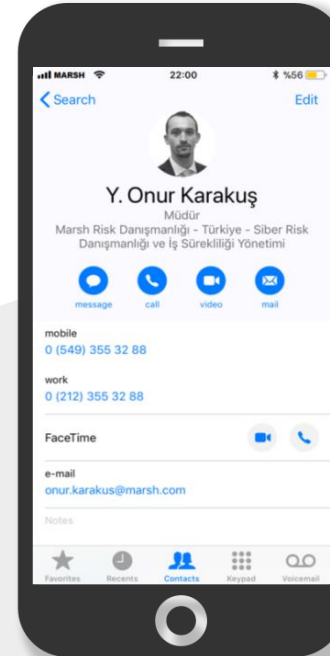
MARSH 22:00 %56

Search Edit

Y. Onur Karakuş
Müdür
Marsh Risk Danışmanlığı - Türkiye - Siber Risk Danışmanlığı ve İş Sürekliliği Yönetimi

message call video mail

mobile
0 (549) 355 32 88

work
0 (212) 355 32 88

FaceTime

e-mail
onur.karakus@marsh.com

Notes

Favorites Recents Contacts Keypad Voicemail